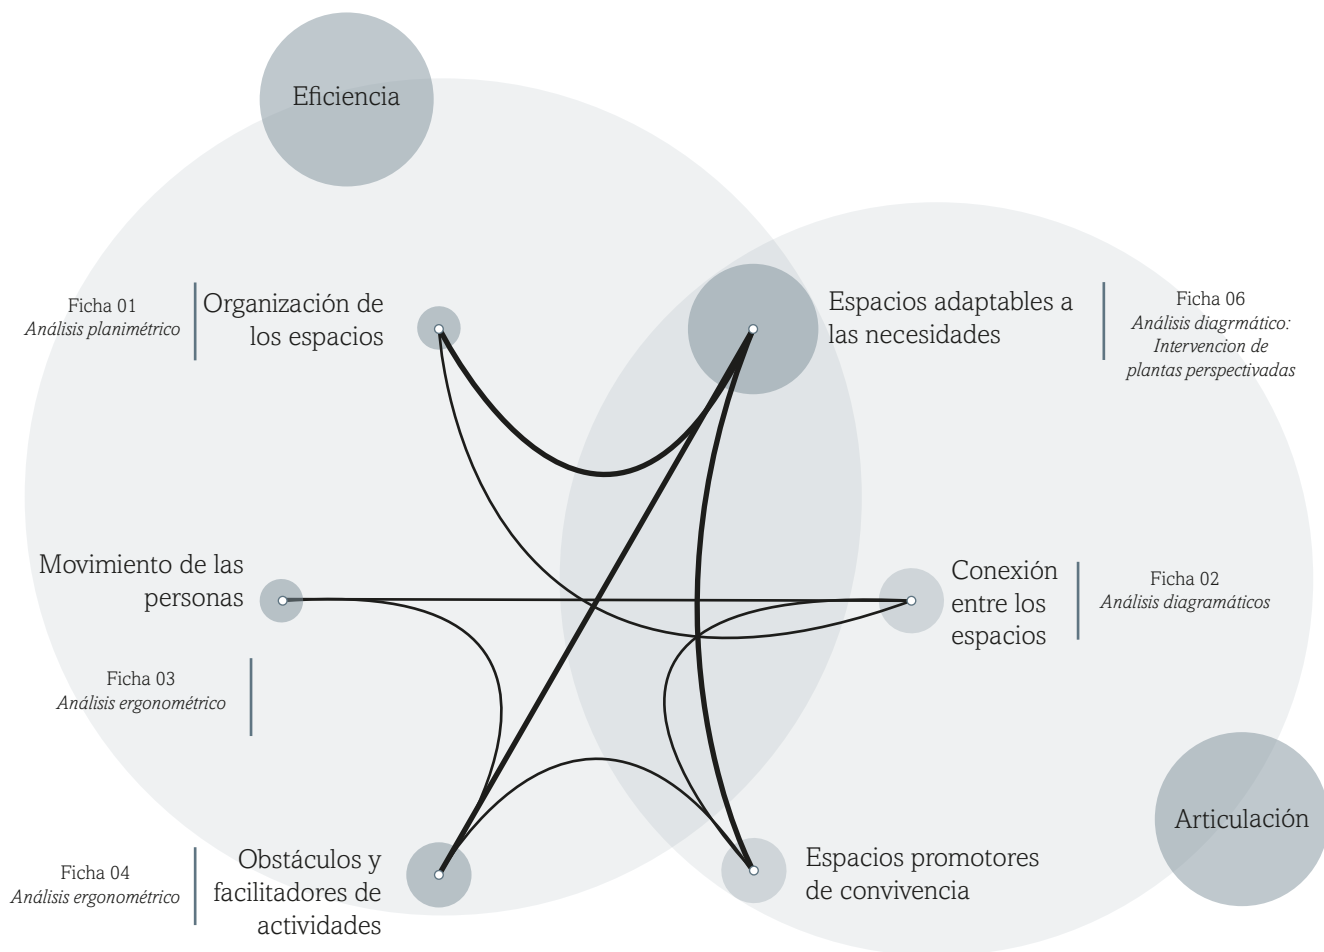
Eficiencia

Ficha 01
*Análisis planimétrico*

Organización de los espacios

Espacios adaptables a las necesidades

Ficha 06
*Análisis diagrmático: Intervencion de plantas perspectivadas*

Movimiento de las personas

Conexión entre los espacios

Ficha 02
*Análisis diagramáticos*

Ficha 03
*Análisis ergonométrico*

Articulación

Ficha 04
*Análisis ergonométrico*

Obstáculos y facilitadores de actividades

Espacios promotores de convivencia